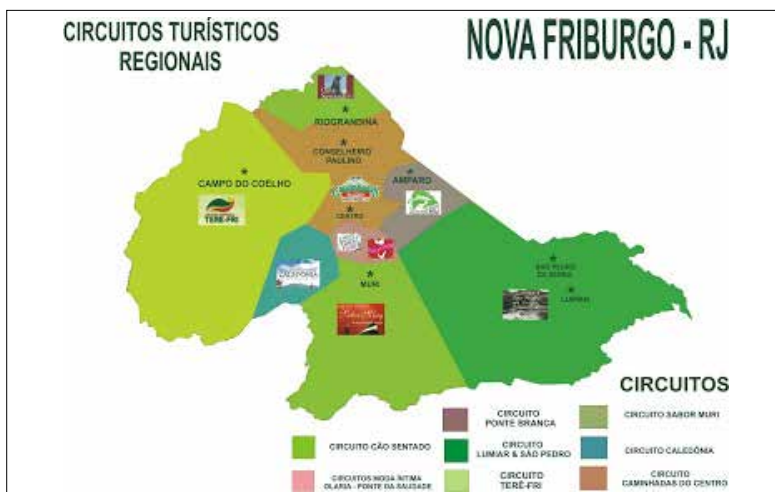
CIRCUITOS TURÍSTICOS REGIONAIS

NOVA FRIBURGO - RJ

RIOGRANDINA

CONSELHEIRO PAULINO

CAMPO DO COELHO

TERÊ-FRI

AMPARO

CENTRO

SÃO PEDRO DA SERRA

LUMIAR

MURI

CIRCUITOS

CIRCUITO PONTE BRANCA

CIRCUITO SABOR MURI

CIRCUITO CÃO SENTADO

CIRCUITO LUMIAR & SÃO PEDRO

CIRCUITO CALEDÔNIA

CIRCUITOS MODA ÍNTIMA OLARIA - PONTE DA SAUDADE

CIRCUITO TERÊ-FRI

CIRCUITO CAMINHADAS DO CENTRO